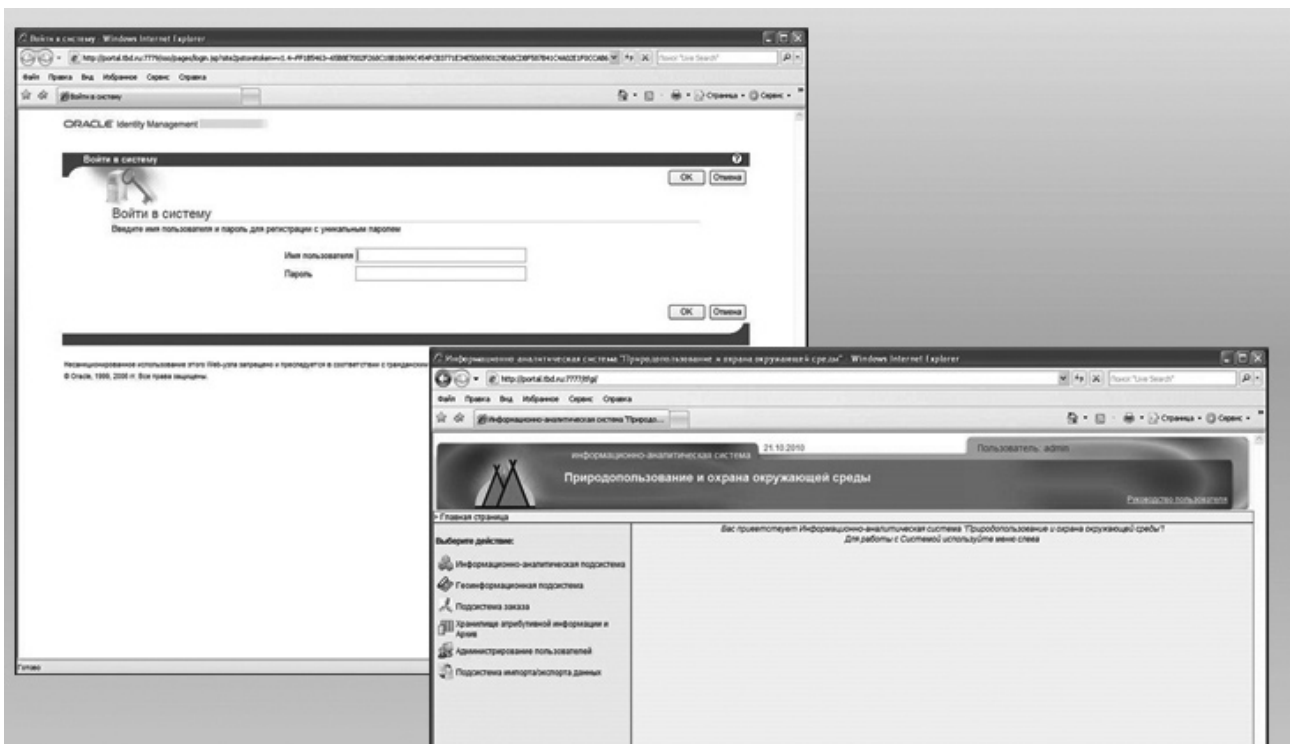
Войти в систему - Windows Internet Explorer

http://portal.tbd.ru:7777/sso/pages/login.jsp?site2pstoretoken=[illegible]

Поиск "Live Search"

Файл Правка Вид Избранное Сервис Справка

Войти в систему

Страница Сервис

ORACLE Identity Management

Войти в систему

OK Отмена

Войти в систему

Введите имя пользователя и пароль для регистрации с уникальным паролем

Имя пользователя

Пароль

OK Отмена

Несанкционированное использование этого Web-узла запрещено и преследуется в соответствии с гражданским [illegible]

© Oracle, 1999, 2006 гг. Все права защищены.

Готово

Информационно-аналитическая система "Природопользование и охрана окружающей среды" - Windows Internet Explorer

http://portal.tbd.ru:7777/tfgi/

Поиск "Live Search"

Файл Правка Вид Избранное Сервис Справка

Информационно-аналитическая система "Природо...

Страница Сервис

21.10.2010

Пользователь: admin

Информационно-аналитическая система

Природопользование и охрана окружающей среды

Руководство пользователя

Главная страница

Выберите действие:

Информационно-аналитическая подсистема

Геоинформационная подсистема

Подсистема заказа

Хранилище атрибутивной информации и Архив

Администрирование пользователей

Подсистема импорта/экспорта данных

Вас приветствует Информационно-аналитическая система "Природопользование и охрана окружающей среды"!

Для работы с Системой используйте меню слева